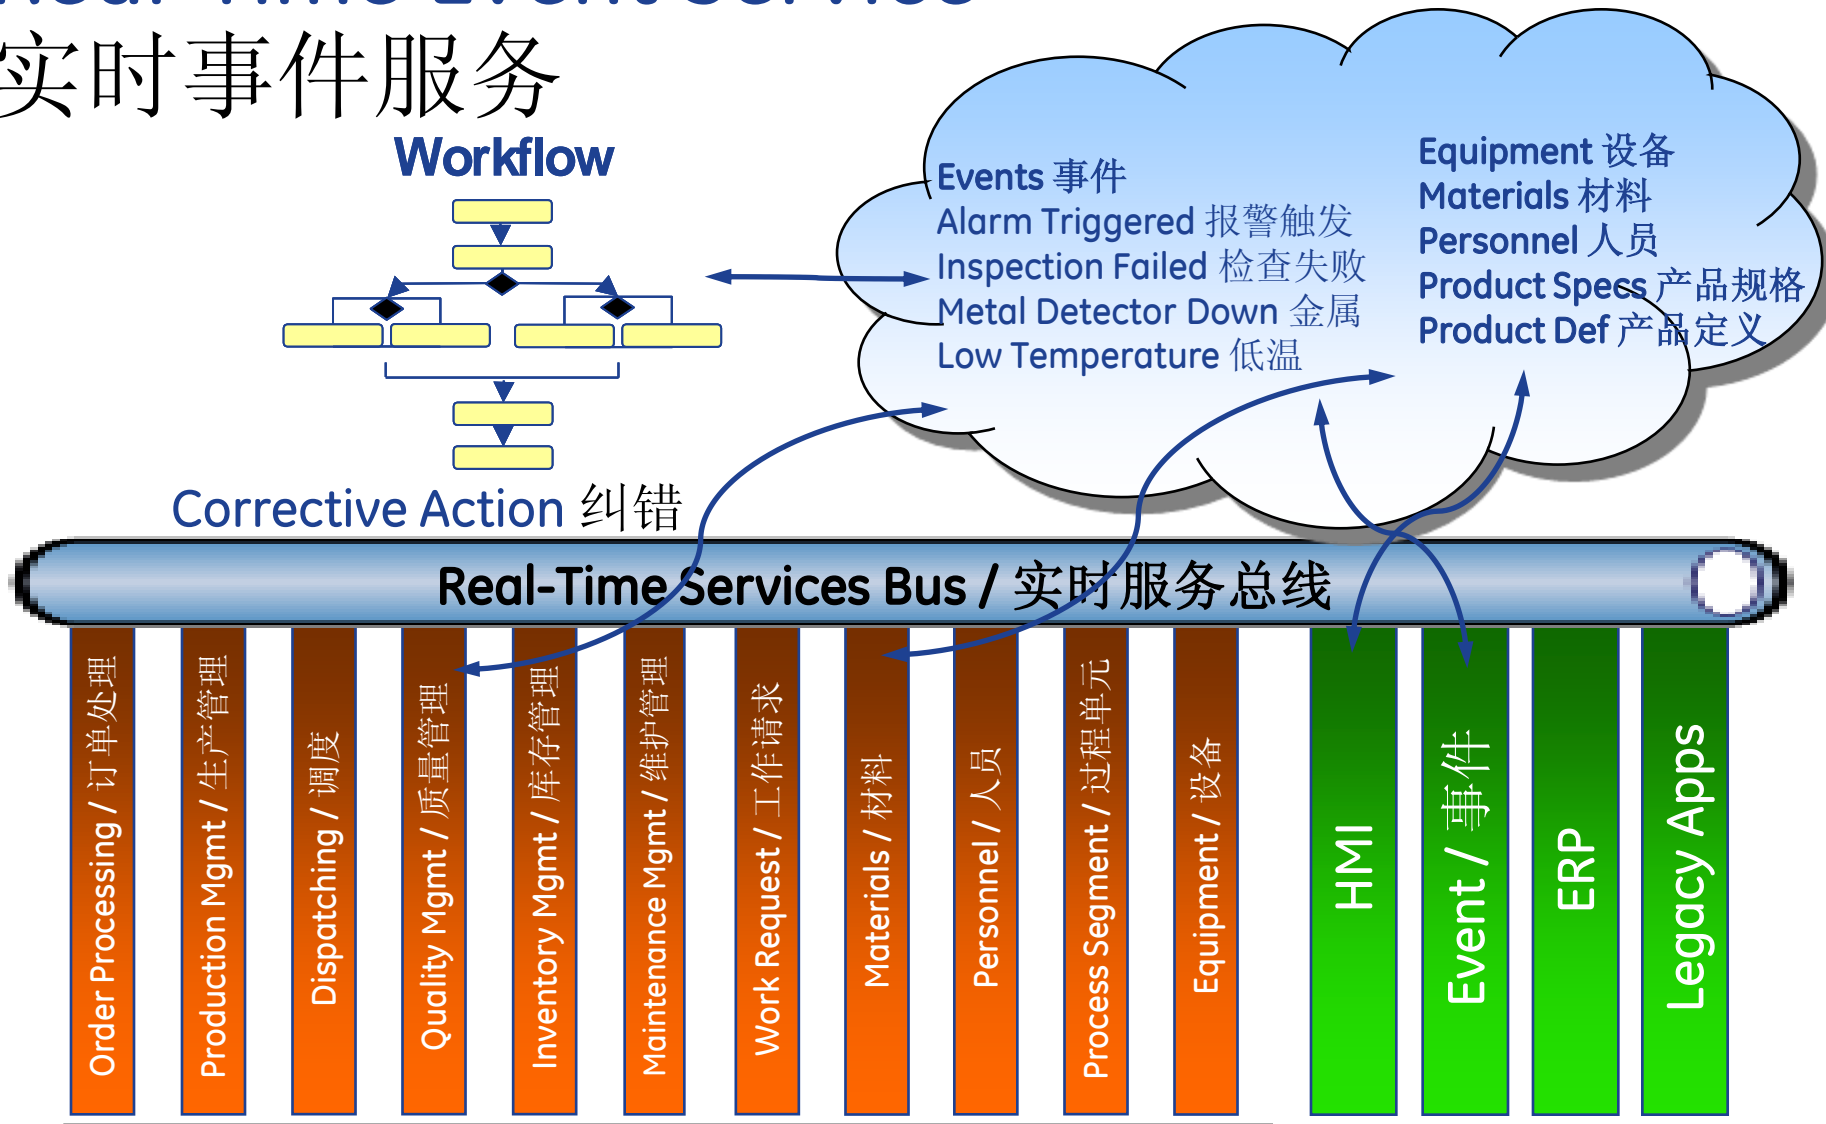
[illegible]
实时事件服务

Workflow

Corrective Action 纠错

Events 事件
Alarm Triggered 报警触发
Inspection Failed 检查失败
Metal Detector Down 金属
Low Temperature 低温

Equipment 设备
Materials 材料
Personnel 人员
Product Specs 产品规格
Product Def 产品定义

Real-Time Services Bus / 实时服务总线

Order Processing / 订单处理
Production Mgmt / 生产管理
Dispatching / 调度
Quality Mgmt / 质量管理
Inventory Mgmt / 库存管理
Maintenance Mgmt / 维护管理
Work Request / 工作请求
Materials / 材料
Personnel / 人员
Process Segment / 过程单元
Equipment / 设备
HMI
Event / 事件
ERP
Legacy Apps